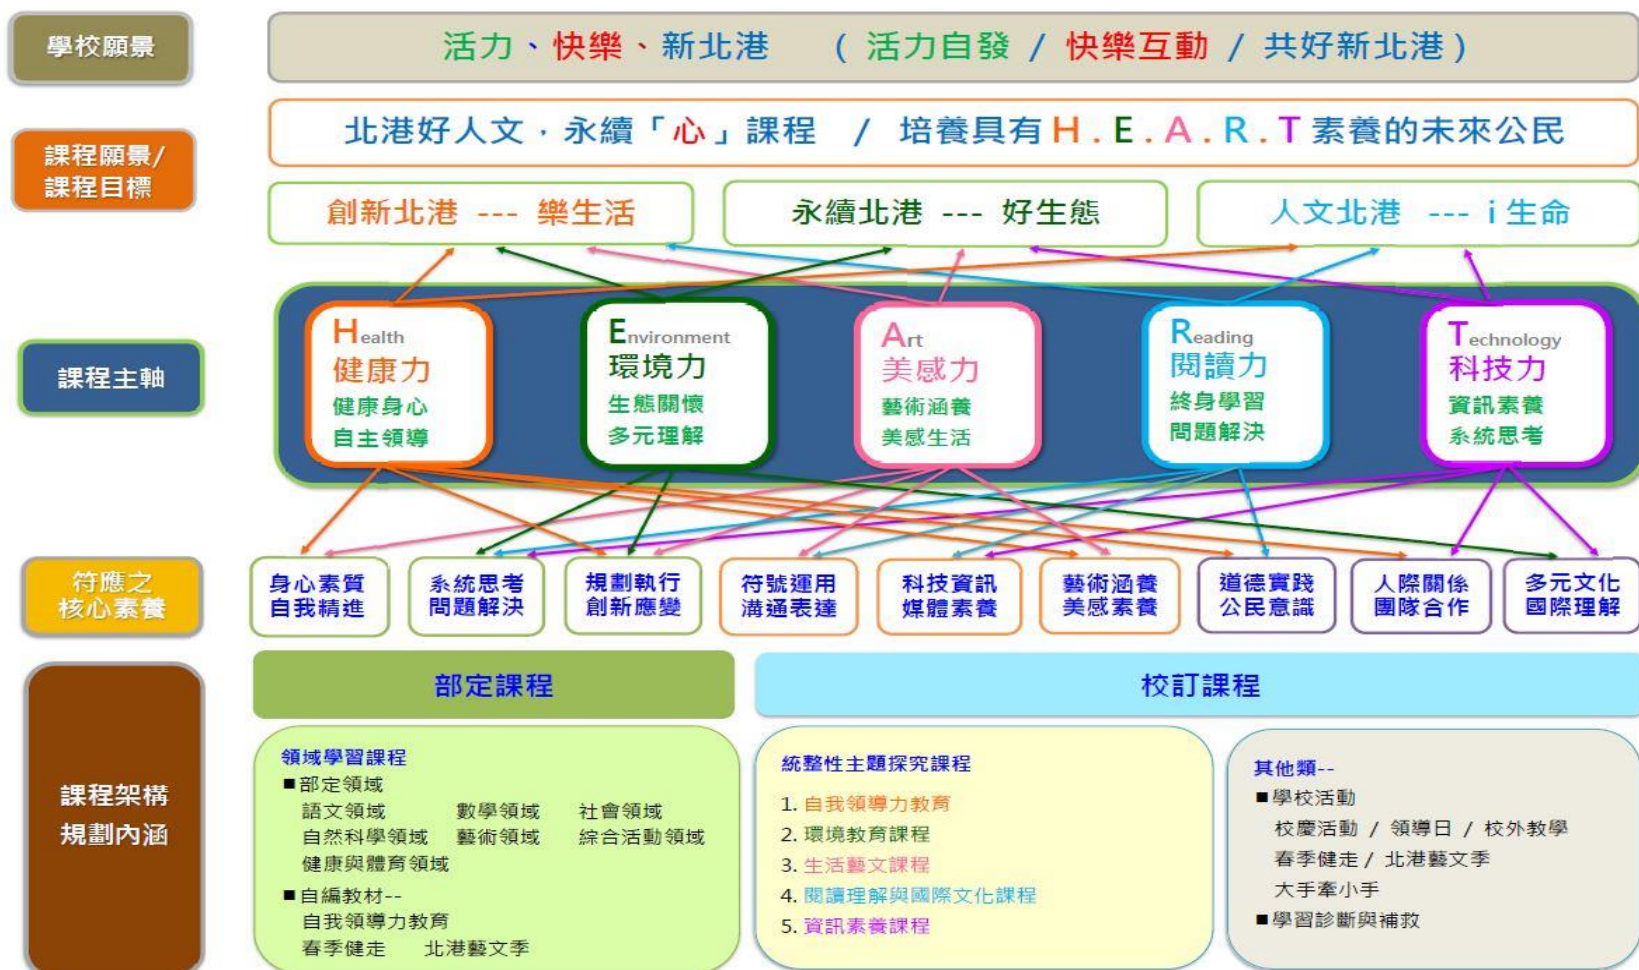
學校願景

活力、快樂、新北港 （活力自發 / 快樂互動 / 共好新北港）

課程願景/ 課程目標

北港好人文．永續「心」課程 / 培養具有H.E.A.R.T素養的未來公民

創新北港 --- 樂生活

永續北港 --- 好生態

人文北港 --- i 生命

課程主軸

Health 健康力 健康身心 自主領導

Environment 環境力 生態關懷 多元理解

Art 美感力 藝術涵養 美感生活

Reading 閱讀力 終身學習 問題解決

Technology 科技力 資訊素養 系統思考

符應之 核心素養

身心素質 自我精進

系統思考 問題解決

規劃執行 創新應變

符號運用 溝通表達

科技資訊 媒體素養

藝術涵養 美感素養

道德實踐 公民意識

人際關係 團隊合作

多元文化 國際理解

課程架構 規劃內涵

部定課程

校訂課程

領域學習課程
■部定領域
語文領域 數學領域 社會領域
自然科學領域 藝術領域 綜合活動領域
健康與體育領域
■自編教材--
自我領導力教育
春季健走 北港藝文季

統整性主題探究課程
1. 自我領導力教育
2. 環境教育課程
3. 生活藝文課程
4. 閱讀理解與國際文化課程
5. 資訊素養課程

其他類--
■學校活動
校慶活動 / 領導日 / 校外教學
春季健走 / 北港藝文季
大手牽小手
■學習診斷與補救